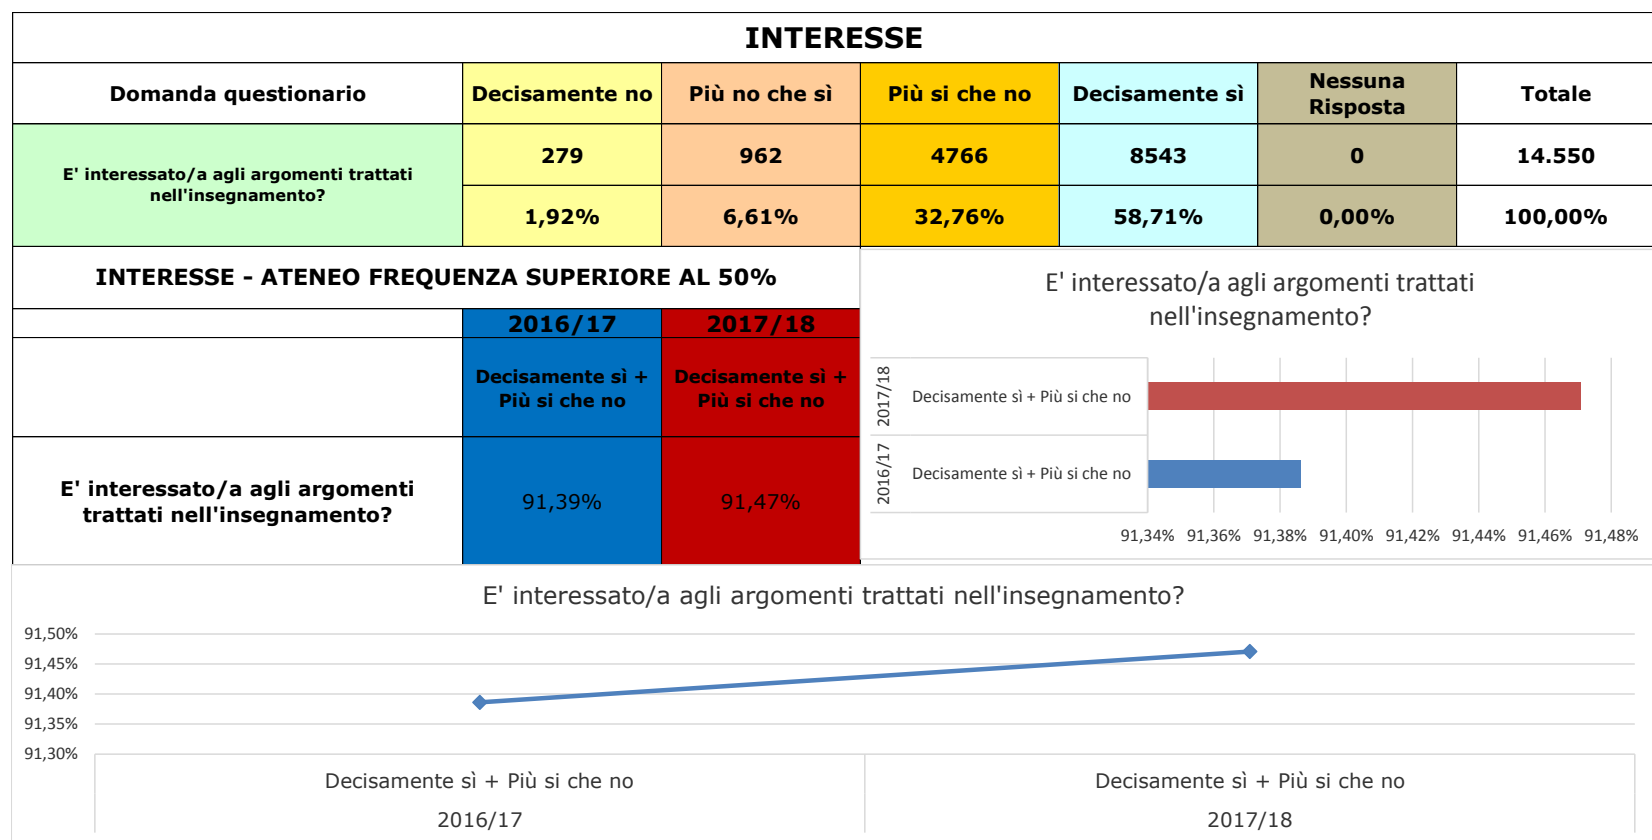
INTERESSE

| Domanda questionario | Decisamente no | Più no che sì | Più si che no | Decisamente sì | Nessuna Risposta | Totale |
|---|---|---|---|---|---|---|
| E' interessato/a agli argomenti trattati nell'insegnamento? | 279 | 962 | 4766 | 8543 | 0 | 14.550 |
| | 1,92% | 6,61% | 32,76% | 58,71% | 0,00% | 100,00% |

INTERESSE - ATENEO FREQUENZA SUPERIORE AL 50%

| | 2016/17 | 2017/18 |
|---|---|---|
| | Decisamente sì + Più si che no | Decisamente sì + Più si che no |
| E' interessato/a agli argomenti trattati nell'insegnamento? | 91,39% | 91,47% |

E' interessato/a agli argomenti trattati nell'insegnamento?

2017/18 Decisamente sì + Più si che no
2016/17 Decisamente sì + Più si che no

91,34% 91,36% 91,38% 91,40% 91,42% 91,44% 91,46% 91,48%

E' interessato/a agli argomenti trattati nell'insegnamento?

91,50%
91,45%
91,40%
91,35%
91,30%

Decisamente sì + Più si che no
2016/17

Decisamente sì + Più si che no
2017/18